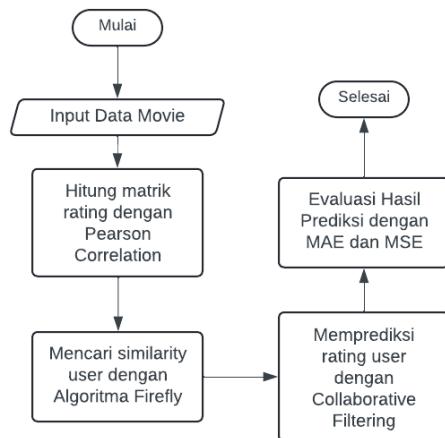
Mulai

Input Data Movie

Hitung matrik rating dengan Pearson Correlation

Mencari similarity user dengan Algoritma Firefly

Memprediksi rating user dengan Collaborative Filtering

Evaluasi Hasil Prediksi dengan MAE dan MSE

Selesai